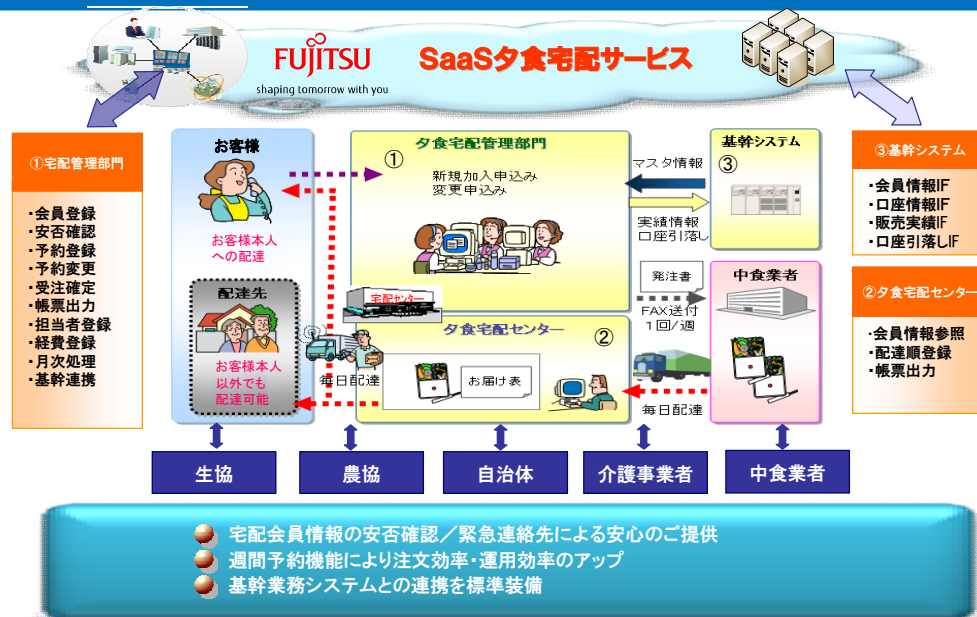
FUJITSU
shaping tomorrow with you

SaaS夕食宅配サービス

①宅配管理部門

・会員登録
・安否確認
・予約登録
・予約変更
・受注確定
・帳票出力
・担当者登録
・経費登録
・月次処理
・基幹連携

お客様

お客様本人への配達

配達先

お客様本人以外でも配達可能

夕食宅配管理部門

①

新規加入申込み
変更申込み

基幹システム

③

マスタ情報

実績情報
口座引落し

発注書

FAX送付
1回/週

中食業者

宅配センター

夕食宅配センター

②

お届け表

毎日配達

毎日配達

③基幹システム

・会員情報IF
・口座情報IF
・販売実績IF
・口座引落しIF

②夕食宅配センター

・会員情報参照
・配達順登録
・帳票出力

生協

農協

自治体

介護事業者

中食業者

宅配会員情報の安否確認／緊急連絡先による安心のご提供
週間予約機能により注文効率・運用効率のアップ
基幹業務システムとの連携を標準装備